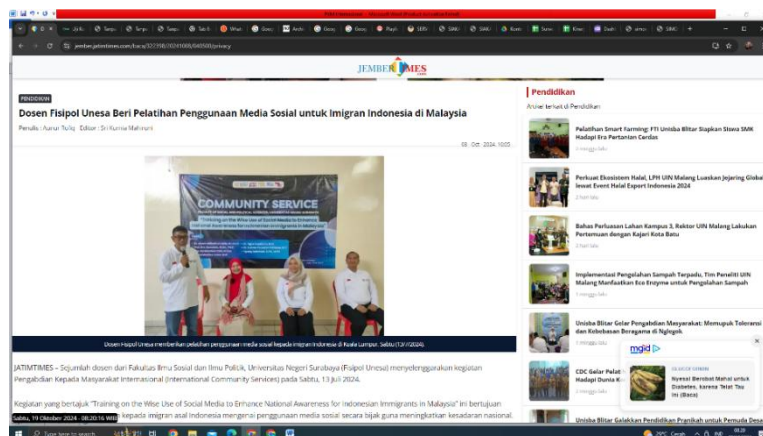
JEMBER TIMES

PENDIDIKAN

Dosen Fisipol Unesa Beri Pelatihan Penggunaan Media Sosial untuk Imigran Indonesia di Malaysia

Penulis : Aunur Rofiq · Editor : Sri Kurnia Mahiruni

08 - Oct - 2024, 10:05

COMMUNITY SERVICE

"Training on the Wise Use of Social Media to Enhance National Awareness for Indonesian Immigrants in Malaysia"

Dosen Fisipol Unesa memberikan pelatihan penggunaan media sosial kepada imigran Indonesia di Kuala Lumpur, Sabtu (13/7/2024).

JATIMTIMES – Sejumlah dosen dari Fakultas Ilmu Sosial dan Ilmu Politik, Universitas Negeri Surabaya (Fisipol Unesa) menyelenggarakan kegiatan Pengabdian Kepada Masyarakat Internasional (International Community Services) pada Sabtu, 13 Juli 2024.

Kegiatan yang bertajuk "Training on the Wise Use of Social Media to Enhance National Awareness for Indonesian Immigrants in Malaysia" ini bertujuan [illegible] kepada imigran asal Indonesia mengenai penggunaan media sosial secara bijak guna meningkatkan kesadaran nasional.

Sabtu, 19 Oktober 2024 - 08:20:16 WIB

Pendidikan

Artikel terkait di Pendidikan

Pelatihan Smart Farming: FTI Unisba Blitar Siapkan Siswa SMK Hadapi Era Pertanian Cerdas

Perkuat Ekosistem Halal, LPH UIN Malang Luaskan Jejaring Global lewat Event Halal Export Indonesia 2024

Bahas Perluasan Lahan Kampus 3, Rektor UIN Malang Lakukan Pertemuan dengan Kajari Kota Batu

Implementasi Pengolahan Sampah Terpadu, Tim Peneliti UIN Malang Manfaatkan Eco Enzyme untuk Pengolahan Sampah

Unisba Blitar Gelar Pengabdian Masyarakat: Memupuk Toleransi dan Kebebasan Beragama di Nglegok

CDC Gelar Pelat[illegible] Hadapi Dunia K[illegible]

Unisba Blitar Galakkan Pendidikan Pranikah untuk Pemuda Desa

mgid

Nyeri Berobat Mahal untuk Diabetes, karena Telat Tau ini (Baca)

Type here to search

29°C Cerah